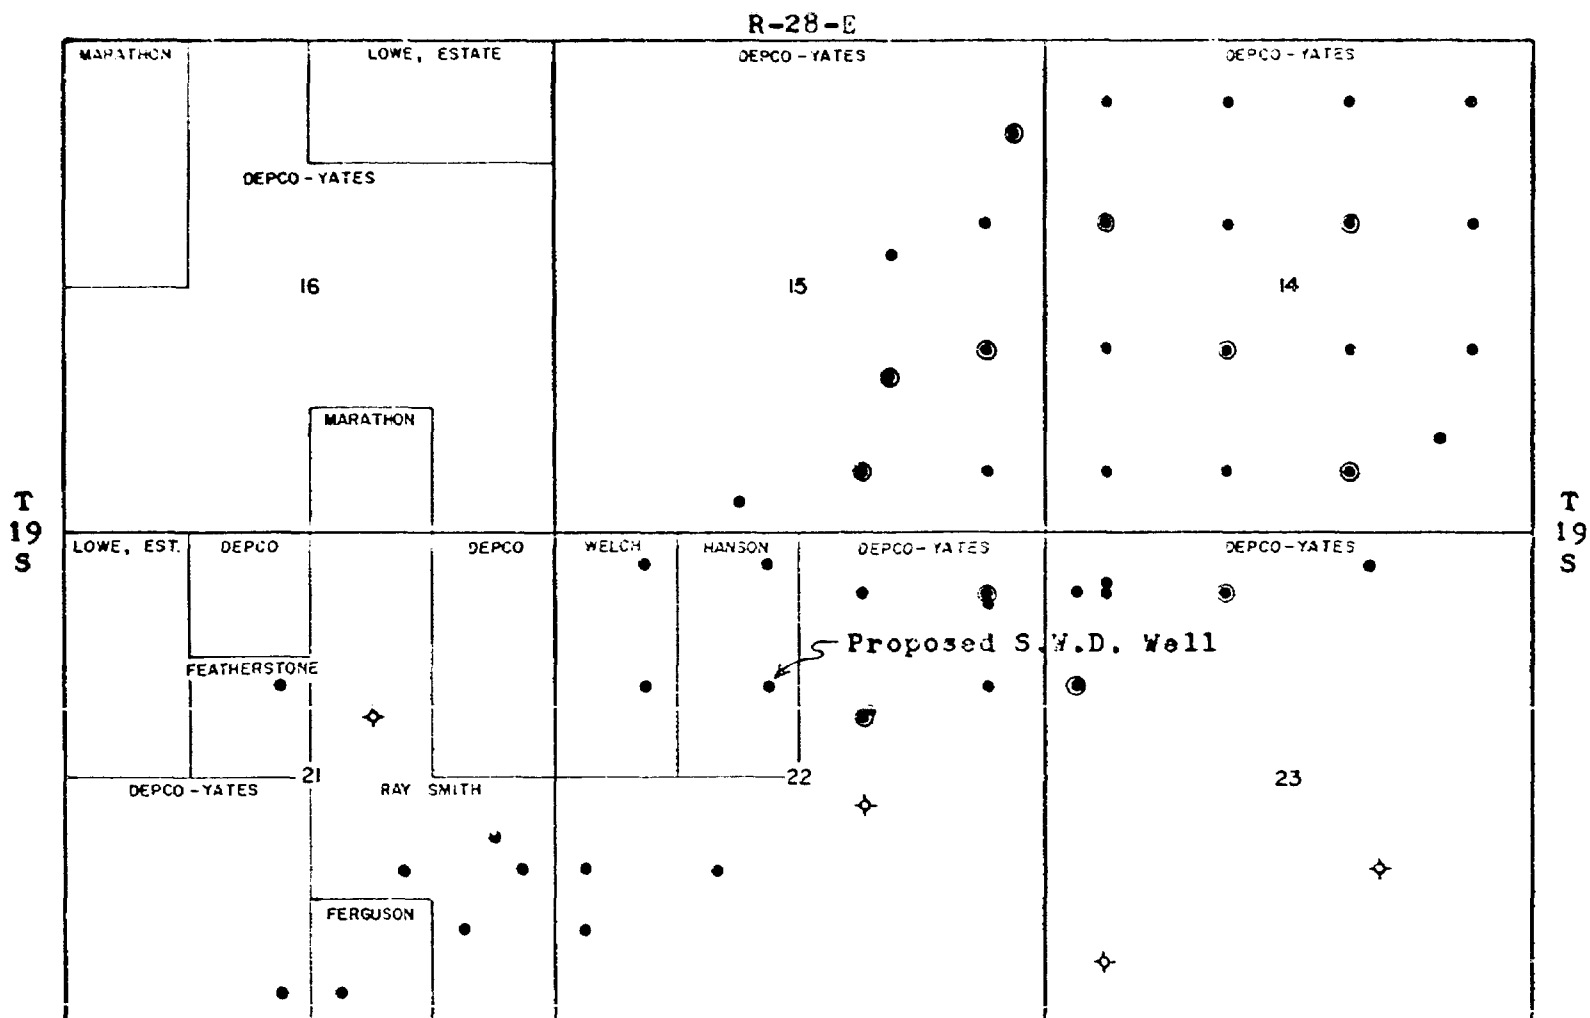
R-28-E

MARATHON
LOWE, ESTATE
DEPCO-YATES
DEPCO-YATES
DEPCO-YATES
16
15
14
MARATHON

T
19
S

T
19
S

LOWE, EST.
DEPCO
DEPCO
WELCH
HANSON
DEPCO-YATES
DEPCO-YATES
Proposed S.W.D. Well
FEATHERSTONE
21
DEPCO-YATES
RAY SMITH
22
23
FERGUSON